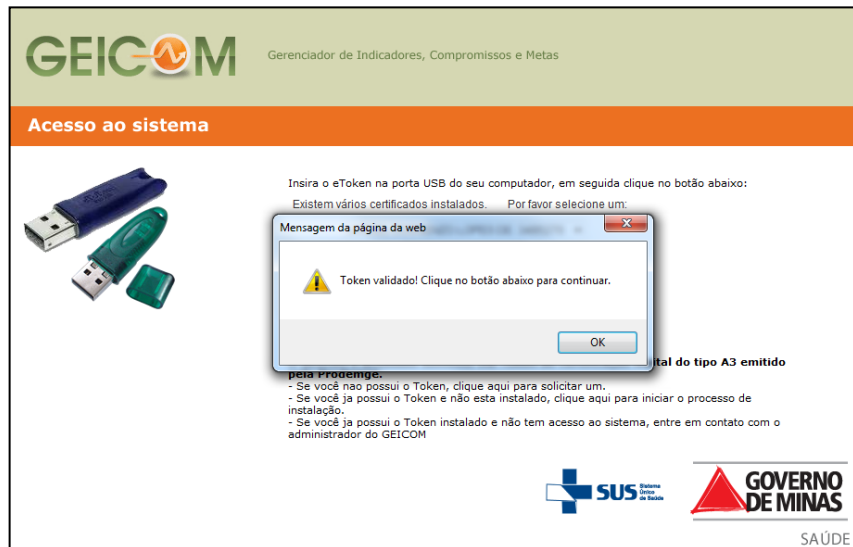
GEICOM

Gerenciador de Indicadores, Compromissos e Metas

Acesso ao sistema

Insira o eToken na porta USB do seu computador, em seguida clique no botão abaixo:

Existem vários certificados instalados. Por favor selecione um: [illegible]

Mensagem da página da web

Token validado! Clique no botão abaixo para continuar.

OK

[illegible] tal do tipo A3 emitido pela Prodemge.

- Se você nao possui o Token, clique aqui para solicitar um.
- Se você ja possui o Token e não esta instalado, clique aqui para iniciar o processo de instalação.
- Se você ja possui o Token instalado e não tem acesso ao sistema, entre em contato com o administrador do GEICOM

SUS Sistema Único de Saúde

GOVERNO DE MINAS

SAÚDE